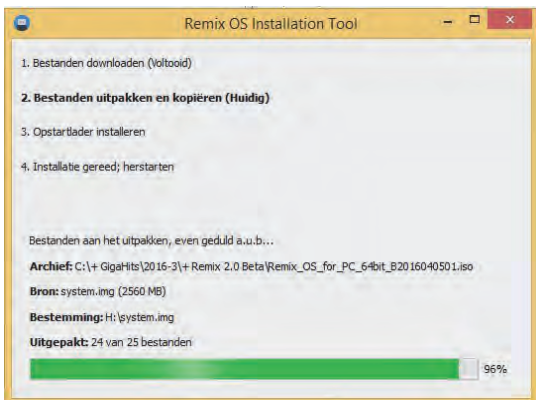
Remix OS Installation Tool

1. Bestanden downloaden (Voltooid)

**2. Bestanden uitpakken en kopiëren (Huidig)**

3. Opstartlader installeren

4. Installatie gereed; herstarten

Bestanden aan het uitpakken, even geduld a.u.b...

**Archief:** C:\+ GigaHits\2016-3\+ Remix 2.0 Beta\Remix_OS_for_PC_64bit_B2016040501.iso

**Bron:** system.img (2560 MB)

**Bestemming:** H:\system.img

**Uitgepakt:** 24 van 25 bestanden

96%